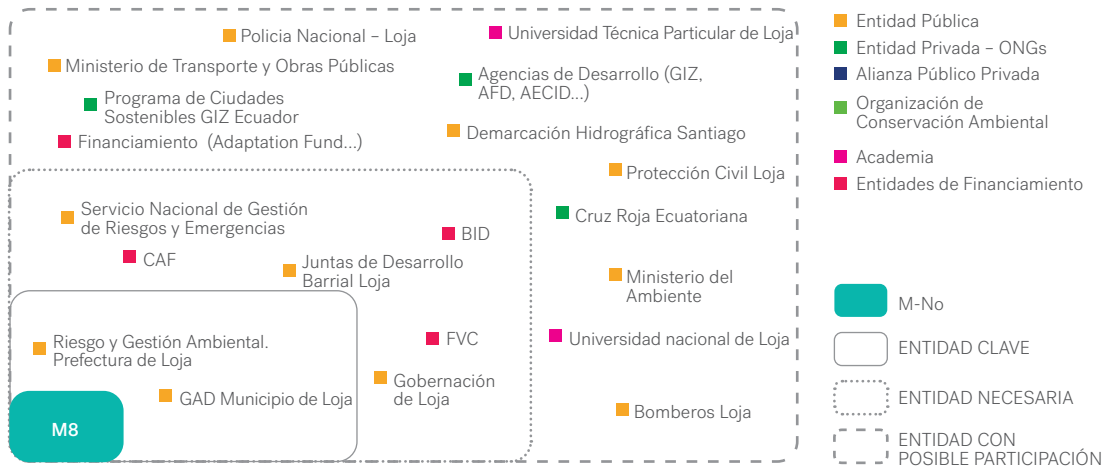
Policia Nacional – Loja

Universidad Técnica Particular de Loja

Ministerio de Transporte y Obras Públicas

Agencias de Desarrollo (GIZ, AFD, AECID...)

Programa de Ciudades Sostenibles GIZ Ecuador

Financiamiento (Adaptation Fund...)

Demarcación Hidrográfica Santiago

Protección Civil Loja

Servicio Nacional de Gestión de Riesgos y Emergencias

Cruz Roja Ecuatoriana

BID

CAF

Juntas de Desarrollo Barrial Loja

Ministerio del Ambiente

Riesgo y Gestión Ambiental. Prefectura de Loja

FVC

Universidad nacional de Loja

Gobernación de Loja

GAD Municipio de Loja

Bomberos Loja

M8

Entidad Pública

Entidad Privada – ONGs

Alianza Público Privada

Organización de Conservación Ambiental

Academia

Entidades de Financiamiento

M-No

ENTIDAD CLAVE

ENTIDAD NECESARIA

ENTIDAD CON POSIBLE PARTICIPACIÓN